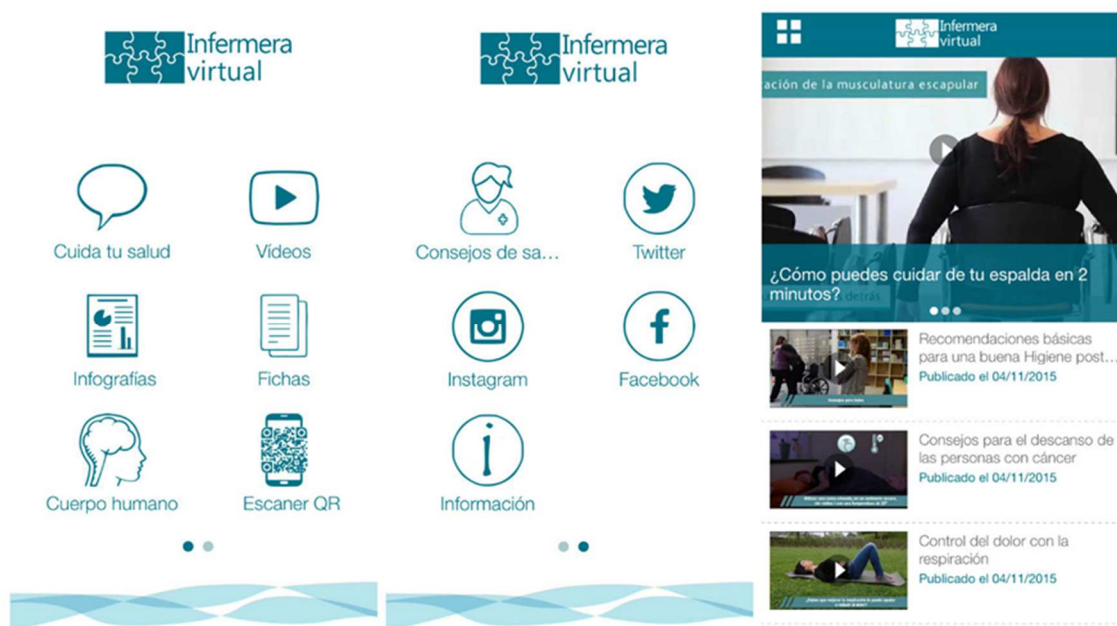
Infermera virtual

Cuida tu salud
Vídeos
Infografías
Fichas
Cuerpo humano
Escaner QR

Infermera virtual

Consejos de sa...
Twitter
Instagram
Facebook
Información

Infermera virtual

ación de la musculatura escapular

¿Cómo puedes cuidar de tu espalda en 2 minutos?

Recomendaciones básicas para una buena Higiene post...
Publicado el 04/11/2015

Consejos para el descanso de las personas con cáncer
Publicado el 04/11/2015

Control del dolor con la respiración
Publicado el 04/11/2015